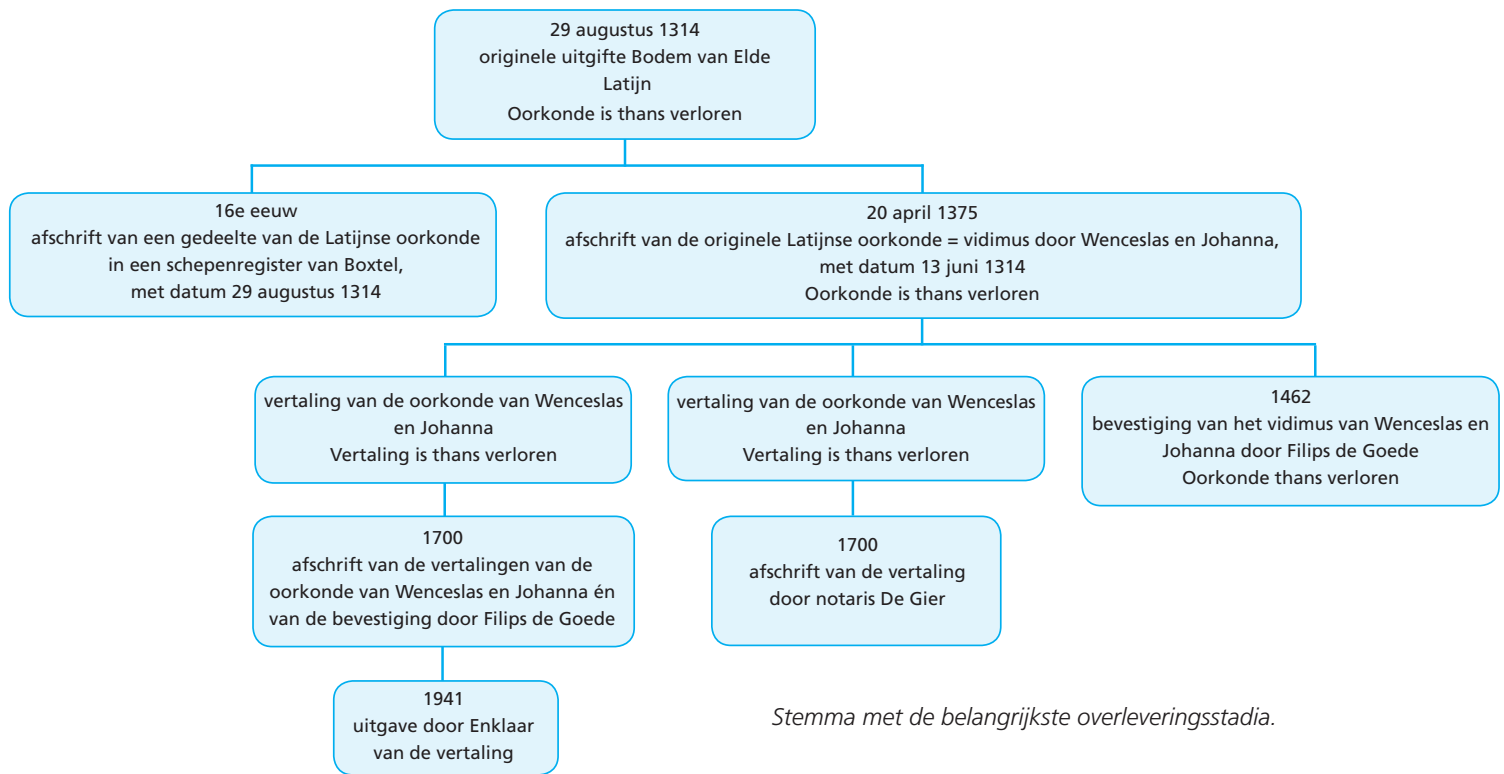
29 augustus 1314
originele uitgifte Bodem van Elde
Latijn
Oorkonde is thans verloren

16e eeuw
afschrift van een gedeelte van de Latijnse oorkonde in een schepenregister van Boxtel, met datum 29 augustus 1314

20 april 1375
afschrift van de originele Latijnse oorkonde = vidimus door Wenceslas en Johanna, met datum 13 juni 1314
Oorkonde is thans verloren

vertaling van de oorkonde van Wenceslas en Johanna
Vertaling is thans verloren

vertaling van de oorkonde van Wenceslas en Johanna
Vertaling is thans verloren

1462
bevestiging van het vidimus van Wenceslas en Johanna door Filips de Goede
Oorkonde thans verloren

1700
afschrift van de vertalingen van de oorkonde van Wenceslas en Johanna én van de bevestiging door Filips de Goede

1700
afschrift van de vertaling door notaris De Gier

1941
uitgave door Enklaar van de vertaling

Stemma met de belangrijkste overleveringsstadia.